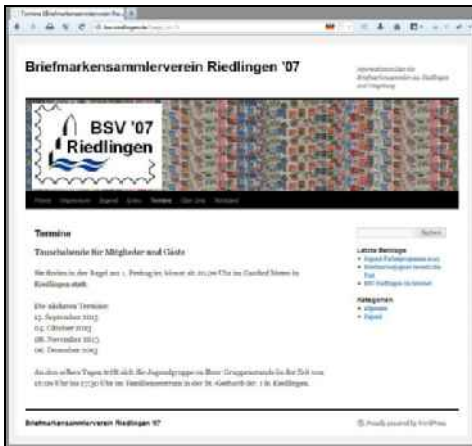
Termine Briefmarkensammlerverein Rie... ×

Briefmarkensammlerverein Riedlingen '07

Informationen der Briefmarkensammler aus Riedlingen und Umgebung

BSV '07
Riedlingen

Home Impressum Jugend Links Termine Über Uns Vorstand

Termine

Tauschabende für Mitglieder und Gäste

Wir treffen in der Regel am 1. Freitag im Monat ab 20:00 Uhr im Gasthof Sonne in Riedlingen statt.

Die nächsten Termine:
25. September 2015
02. Oktober 2015
06. November 2015
06. Dezember 2015

An den selben Tagen trifft sich die Jugendgruppe zu Ihrer Gruppenstunde in der Zeit von 16:00 Uhr bis 17:30 Uhr im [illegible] in der St. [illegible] Riedlingen.

Suchen

Letzte Beiträge
Jugend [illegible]
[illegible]
BSV Riedlingen im Internet

Kategorien
Allgemein
Jugend

Briefmarkensammlerverein Riedlingen '07

Proudly powered by WordPress